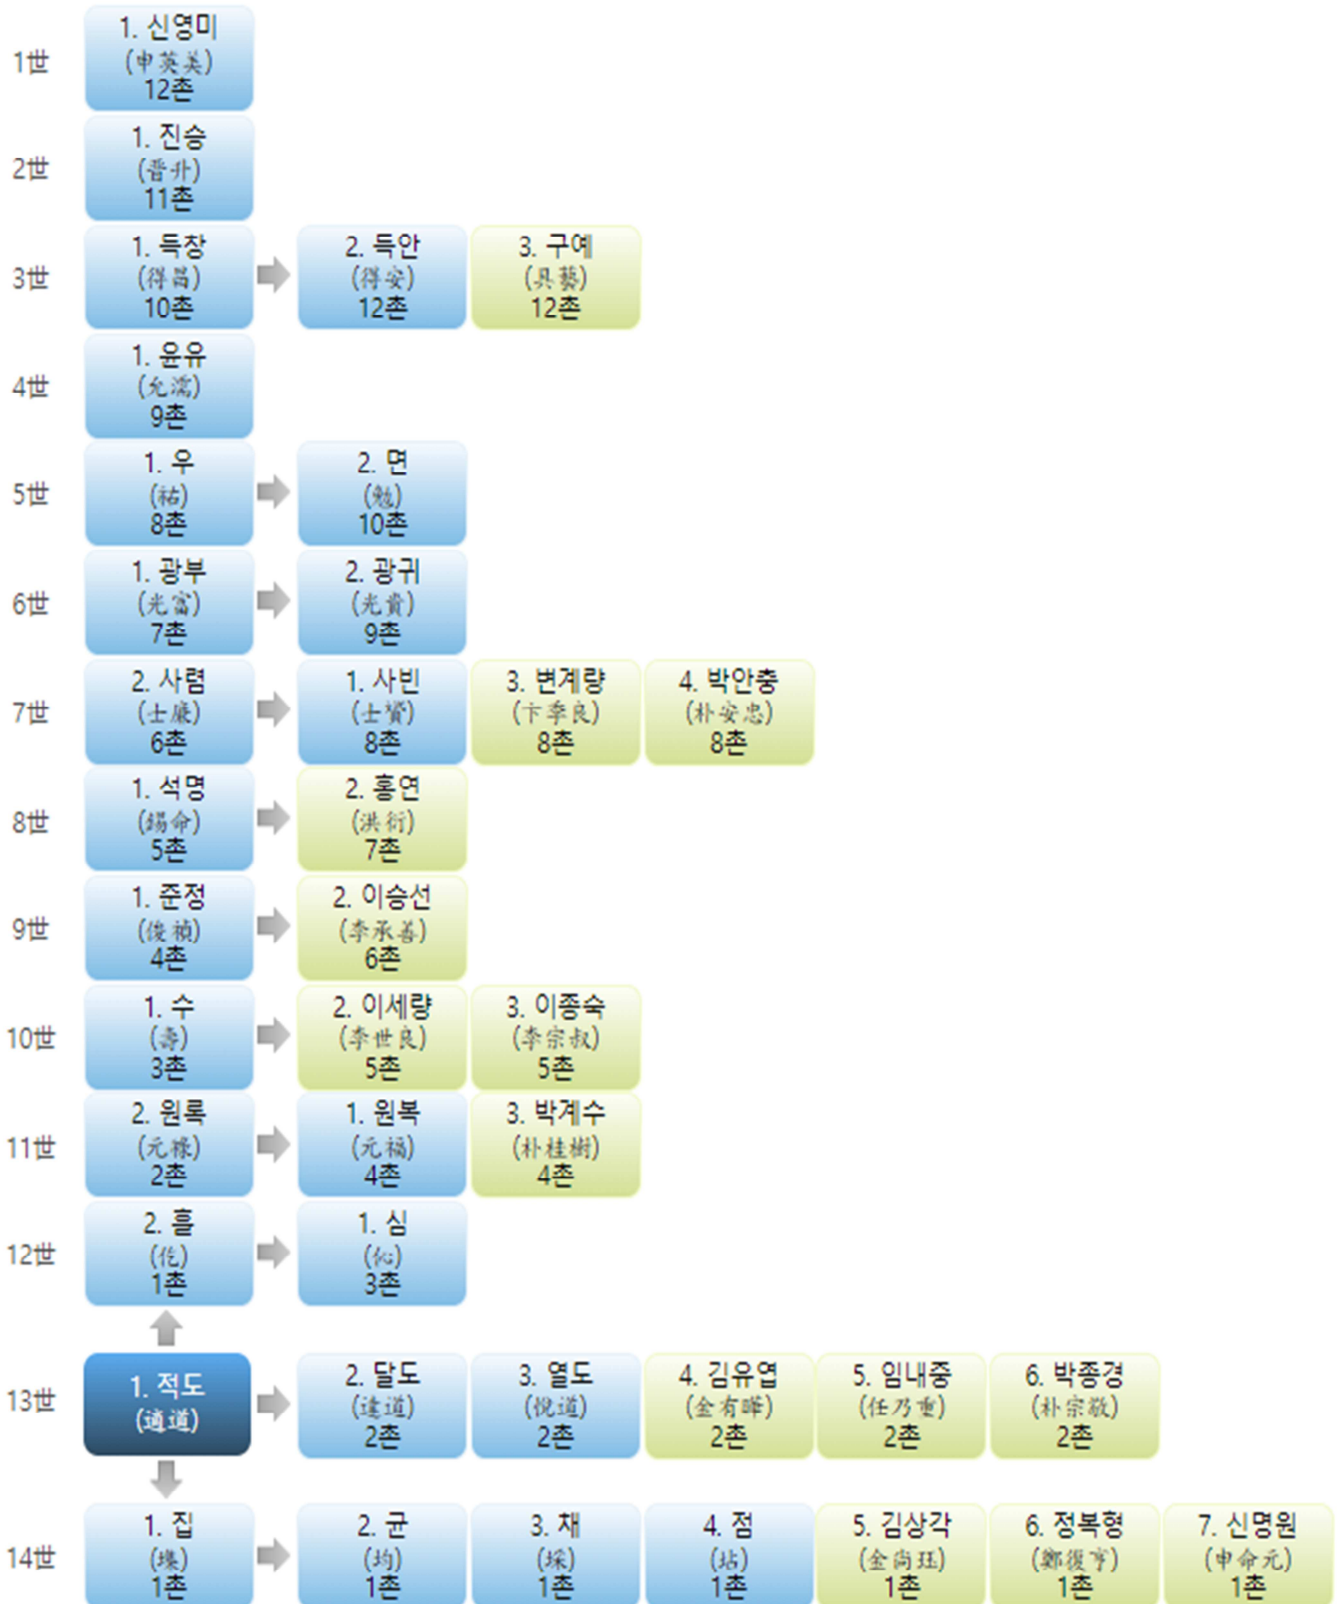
1世
1. 신영미
(申英美)
12촌

2世
1. 진승
(晉升)
11촌

3世
1. 득창
(得昌)
10촌
2. 득안
(得安)
12촌
3. 구예
(具藝)
12촌

4世
1. 윤유
(允濡)
9촌

5世
1. 우
(祐)
8촌
2. 면
(勉)
10촌

6世
1. 광부
(光富)
7촌
2. 광귀
(光貴)
9촌

7世
2. 사렴
(士廉)
6촌
1. 사빈
(士賓)
8촌
3. 변계량
(卞季良)
8촌
4. 박안충
(朴安忠)
8촌

8世
1. 석명
(錫命)
5촌
2. 홍연
(洪衍)
7촌

9世
1. 준정
(俊禎)
4촌
2. 이승선
(李承善)
6촌

10世
1. 수
(壽)
3촌
2. 이세량
(李世良)
5촌
3. 이종숙
(李宗叔)
5촌

11世
2. 원록
(元祿)
2촌
1. 원복
(元福)
4촌
3. 박계수
(朴桂樹)
4촌

12世
2. 흘
(仡)
1촌
1. 심
(伈)
3촌

13世
1. 적도
(適道)
2. 달도
(達道)
2촌
3. 열도
(悅道)
2촌
4. 김유엽
(金有曄)
2촌
5. 임내중
(任乃重)
2촌
6. 박종경
(朴宗敬)
2촌

14世
1. 집
(壕)
1촌
2. 균
(均)
1촌
3. 채
(埰)
1촌
4. 점
(坫)
1촌
5. 김상각
(金尙珏)
1촌
6. 정복형
(鄭復亨)
1촌
7. 신명원
(申命元)
1촌